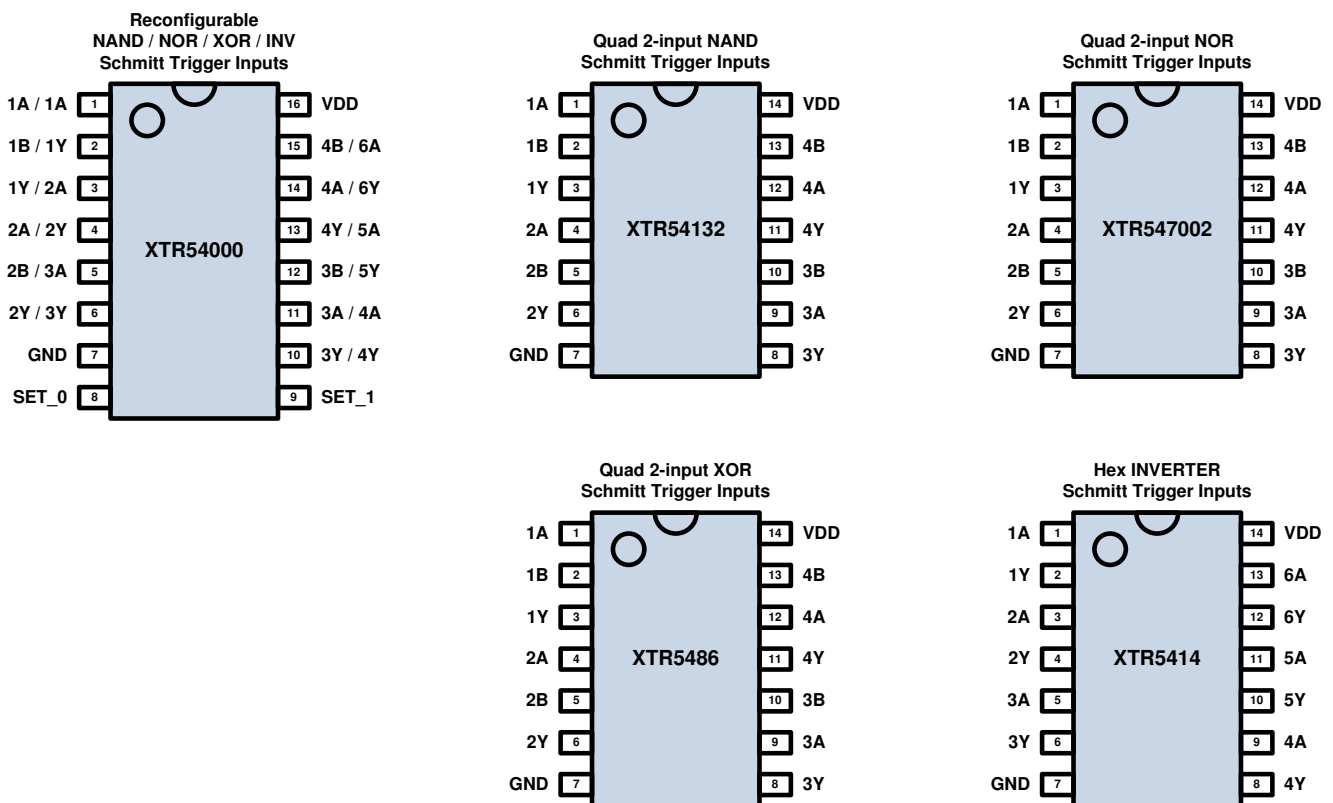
Reconfigurable
NAND / NOR / XOR / INV
Schmitt Trigger Inputs

1A / 1A 1
1B / 1Y 2
1Y / 2A 3
2A / 2Y 4
2B / 3A 5
2Y / 3Y 6
GND 7
SET_0 8

XTR54000

16 VDD
15 4B / 6A
14 4A / 6Y
13 4Y / 5A
12 3B / 5Y
11 3A / 4A
10 3Y / 4Y
9 SET_1

Quad 2-input NAND
Schmitt Trigger Inputs

1A 1
1B 2
1Y 3
2A 4
2B 5
2Y 6
GND 7

XTR54132

14 VDD
13 4B
12 4A
11 4Y
10 3B
9 3A
8 3Y

Quad 2-input NOR
Schmitt Trigger Inputs

1A 1
1B 2
1Y 3
2A 4
2B 5
2Y 6
GND 7

XTR547002

14 VDD
13 4B
12 4A
11 4Y
10 3B
9 3A
8 3Y

Quad 2-input XOR
Schmitt Trigger Inputs

1A 1
1B 2
1Y 3
2A 4
2B 5
2Y 6
GND 7

XTR5486

14 VDD
13 4B
12 4A
11 4Y
10 3B
9 3A
8 3Y

Hex INVERTER
Schmitt Trigger Inputs

1A 1
1Y 2
2A 3
2Y 4
3A 5
3Y 6
GND 7

XTR5414

14 VDD
13 6A
12 6Y
11 5A
10 5Y
9 4A
8 4Y